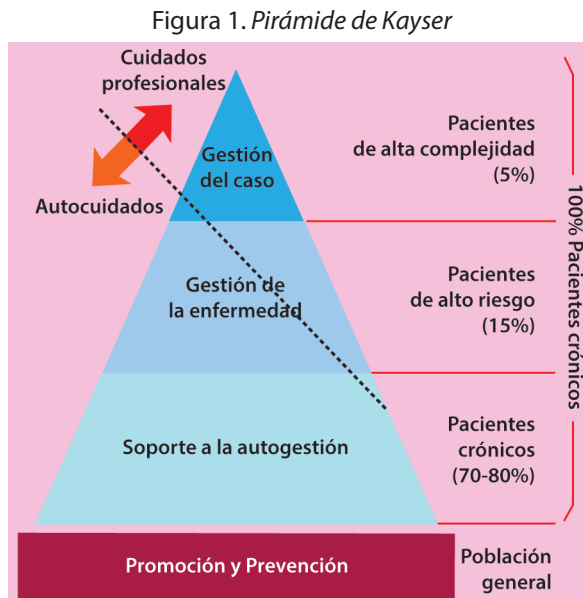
Figura 1. *Pirámide de Kayser*

Cuidados profesionales

Autocuidados

Gestión del caso

Gestión de la enfermedad

Soporte a la autogestión

Promoción y Prevención

Pacientes de alta complejidad (5%)

Pacientes de alto riesgo (15%)

Pacientes crónicos (70-80%)

Población general

100% Pacientes crónicos